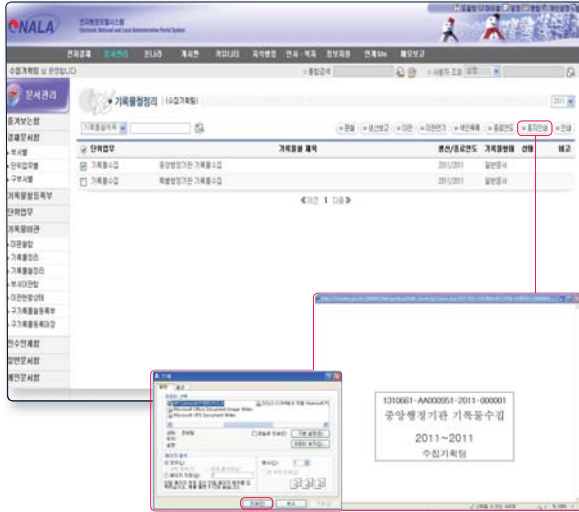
NALA
전자행정업무시스템
Electronic National and Local Administration Portal System

전자결재 문서관리 일정관리 게시판 커뮤니티 지식행정 인사·복무 정보자원 연계Site 메모보고

수정기록팀 님 환영합니다

문서관리

통합검색

접수보관함
결재문서함
부서별
단위업무별
구분별
기록물철등록부
단위업무
기록물관리
이관
기록물정리
기록물편철
부서이관함
이관현황
구기록물
구기록물
인수인계함
일반문서함
폐기문서함

기록물철정리 (수집기록철)

2011

편철 생산보고 이관 이관연기 재분류 종결연도 표지인쇄 인쇄

| 단위업무 | 기록물철 제목 | 생산/종료연도 | 기록물형태 | 상태 | 비고 |
|---|---|---|---|---|---|
| 기록물수집 | 중앙행정기관 기록물수집 | 2011/2011 | 일반문서 | | |
| 기록물수집 | 특별행정기관 기록물수집 | 2011/2011 | 일반문서 | | |

이전 1 다음

1310061-AA000051-2011-000001
중앙행정기관 기록물수집
2011~2011
수집기록팀